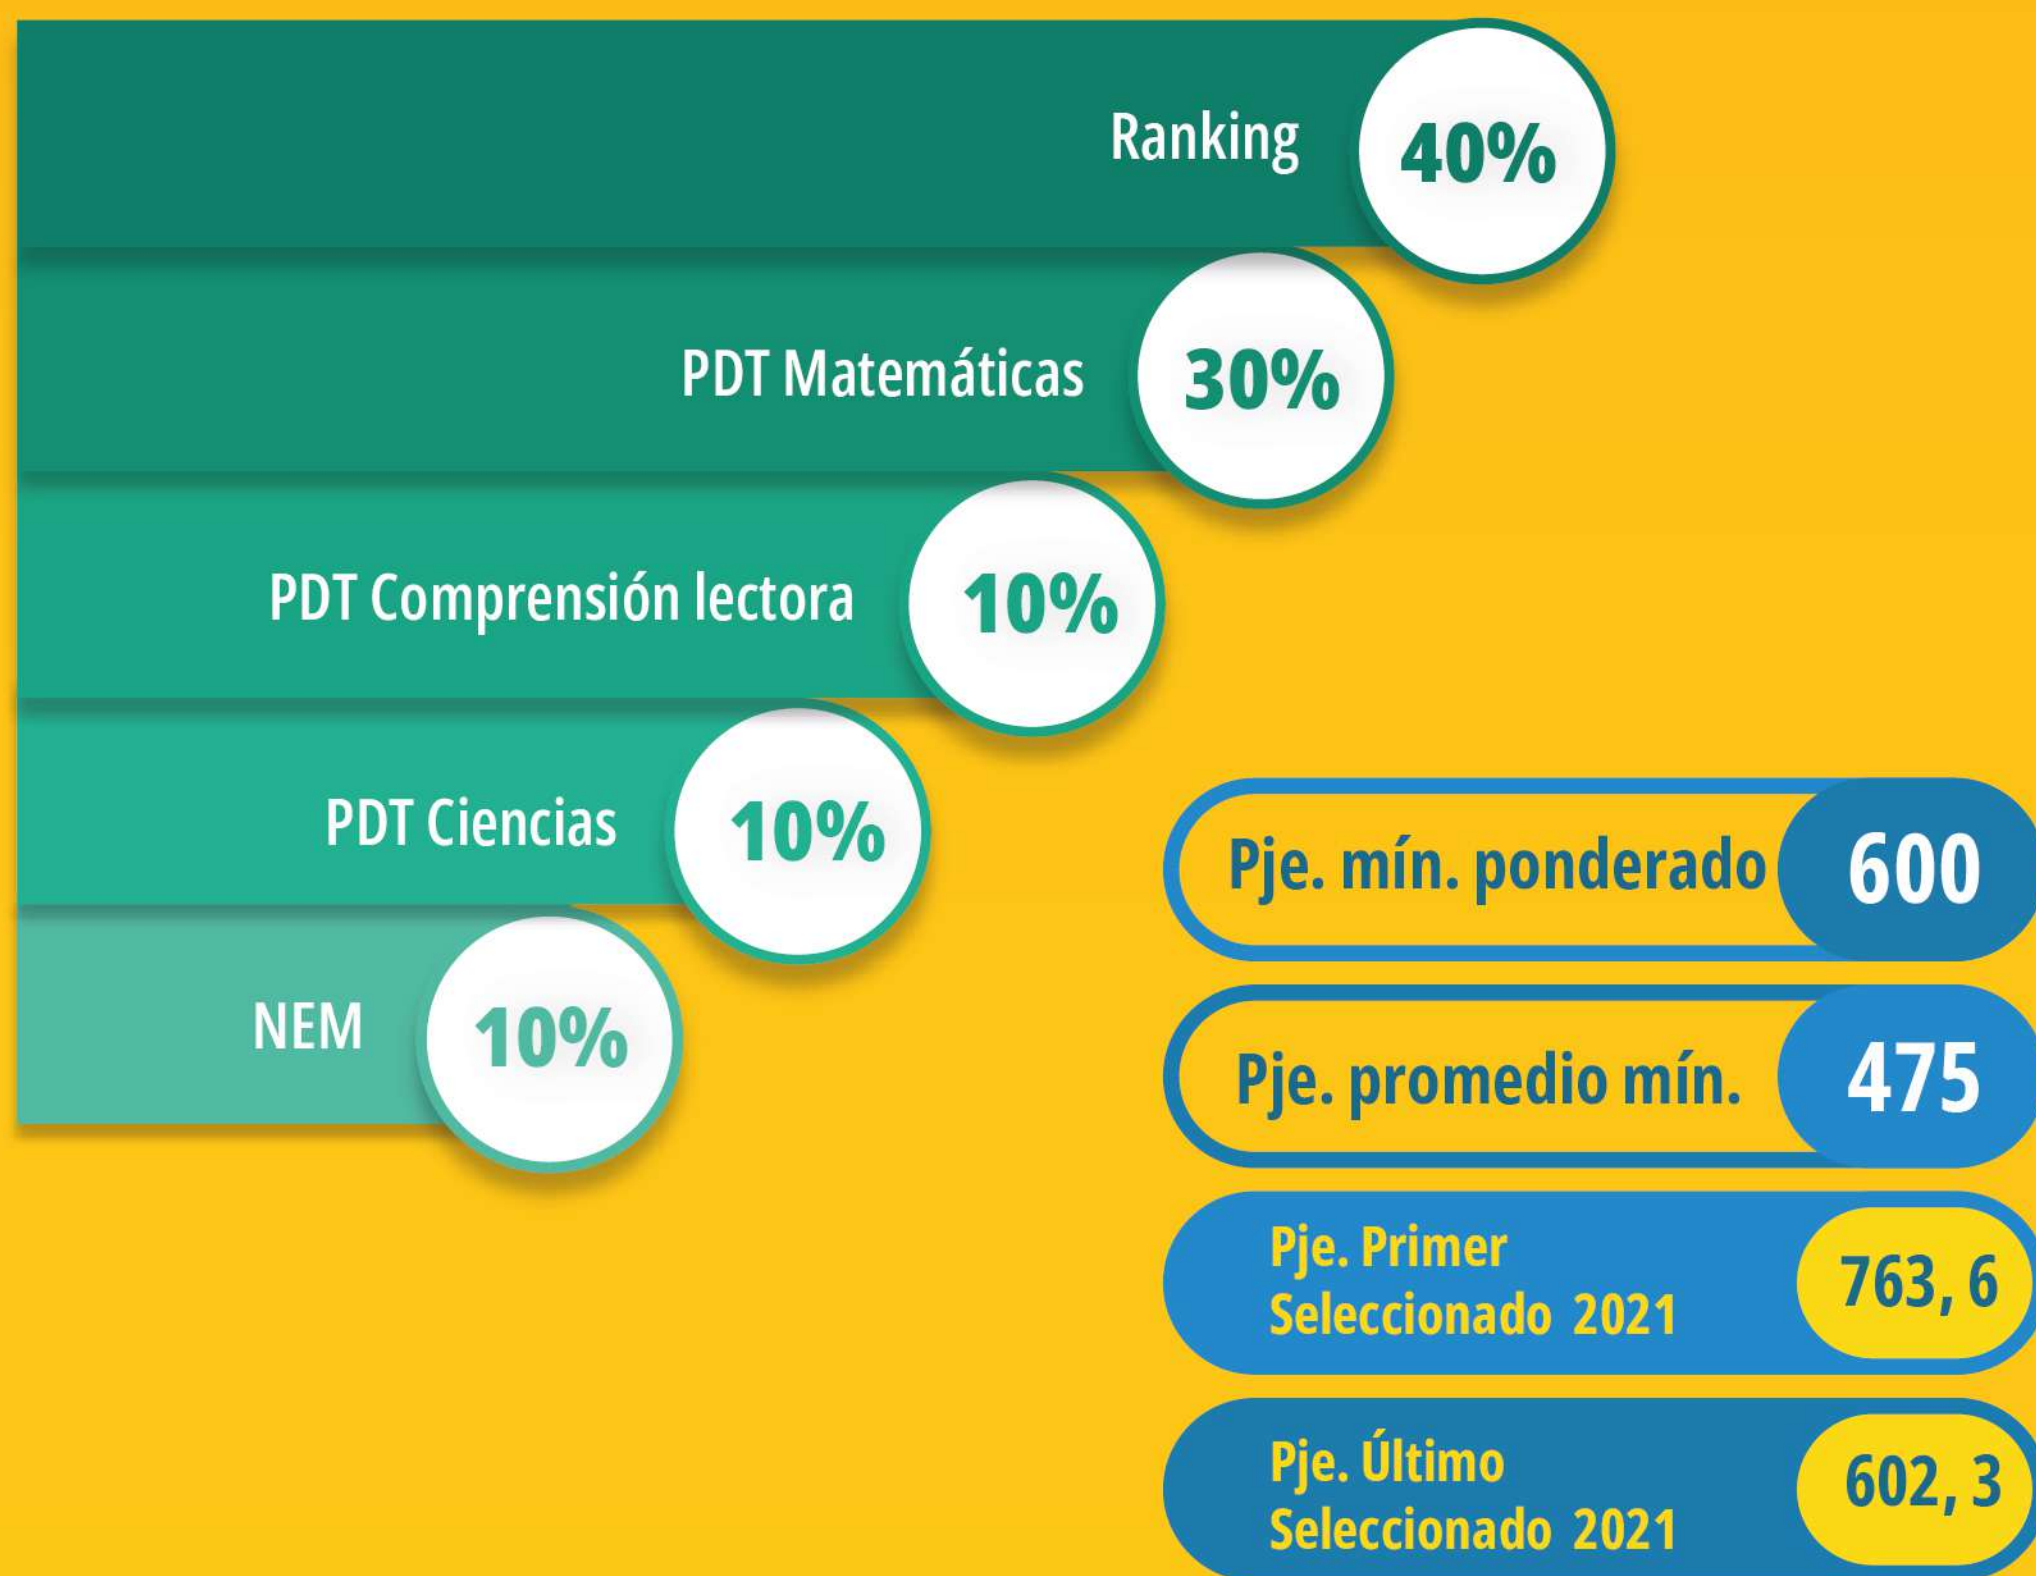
Ranking 40%

PDT Matemáticas 30%

PDT Comprensión lectora 10%

PDT Ciencias 10%

NEM 10%

Pje. mín. ponderado 600

Pje. promedio mín. 475

Pje. Primer Seleccionado 2021 763, 6

Pje. Último Seleccionado 2021 602, 3